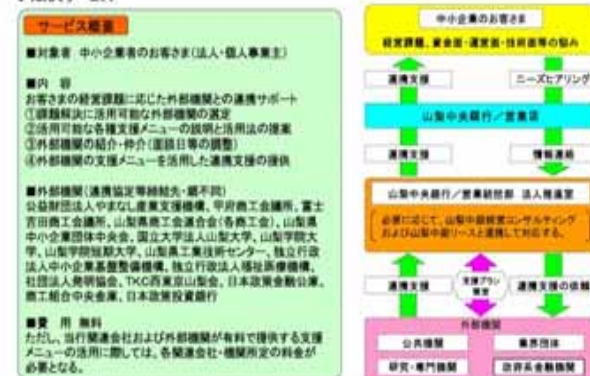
サービス概要

■対象者 中小企業等のお客さま(法人・個人事業主)

■内 容
お客さまの経営課題に応じた外部機関との連携サポート
①課題解決に活用可能な外部機関の選定
②活用可能な各種支援メニューの説明と活用法の提案
③外部機関の紹介・仲介(面談日等の調整)
④外部機関の支援メニューを活用した連携支援の提供

■外部機関(連携協定等締結先・順不同)
公益財団法人やまなし産業支援機構、甲府商工会議所、富士吉田商工会議所、山梨県商工会連合会(各商工会)、山梨県中小企業団体中央会、国立大学法人山梨大学、山梨学院大学、山梨学院短期大学、山梨県工業技術センター、独立行政法人中小企業基盤整備機構、独立行政法人日本貿易振興機構、社団法人発明協会、TKC西東京山梨会、日本政策金融公庫、商工組合中央金庫、日本政策投資銀行

■費 用 無料
ただし、当行関連会社および外部機関が有料で提供する支援メニューの活用に際しては、各関連会社・機関所定の料金が必要となる。

中小企業のお客さま
経営課題、資金面・運営面・技術面等の悩み
連携支援
ニーズヒアリング
山梨中央銀行/営業店
連携支援
情報連絡
山梨中央銀行/営業統括部 法人推進室
必要に応じて、山梨中銀経営コンサルティングおよび山梨中銀リースと連携して対応する。
連携支援
支援メニュー提案
連携支援の依頼
外部機関
公共機関
業界団体
研究・専門機関
政府系金融機関